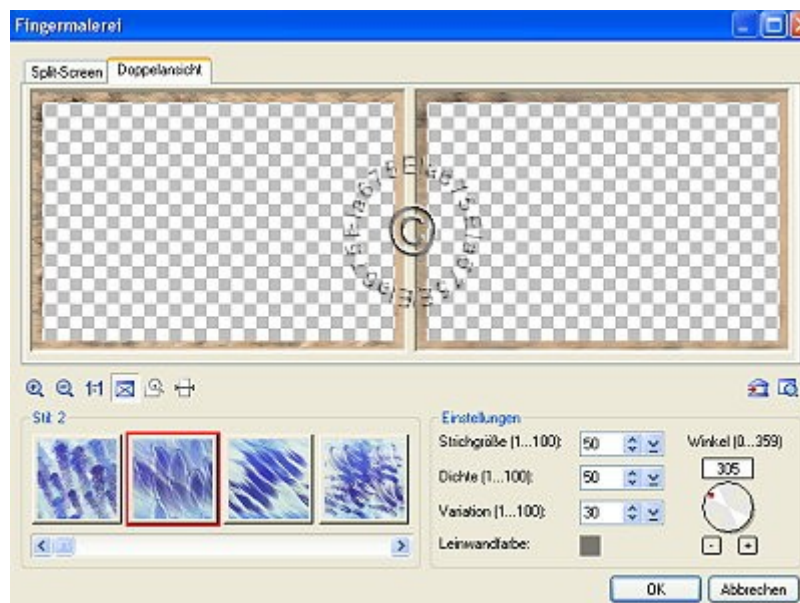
Fingermalerei

Split-Screen | Doppelansicht

Elfi867 Elfi867 Elfi867 Elfi867
©

1:1

Stil 2

Einstellungen
Strichgröße (1...100): 50
Dichte (1...100): 50
Variation (1...100): 30
Leinwandfarbe:

Winkel (0...359)
305

OK | Abbrechen